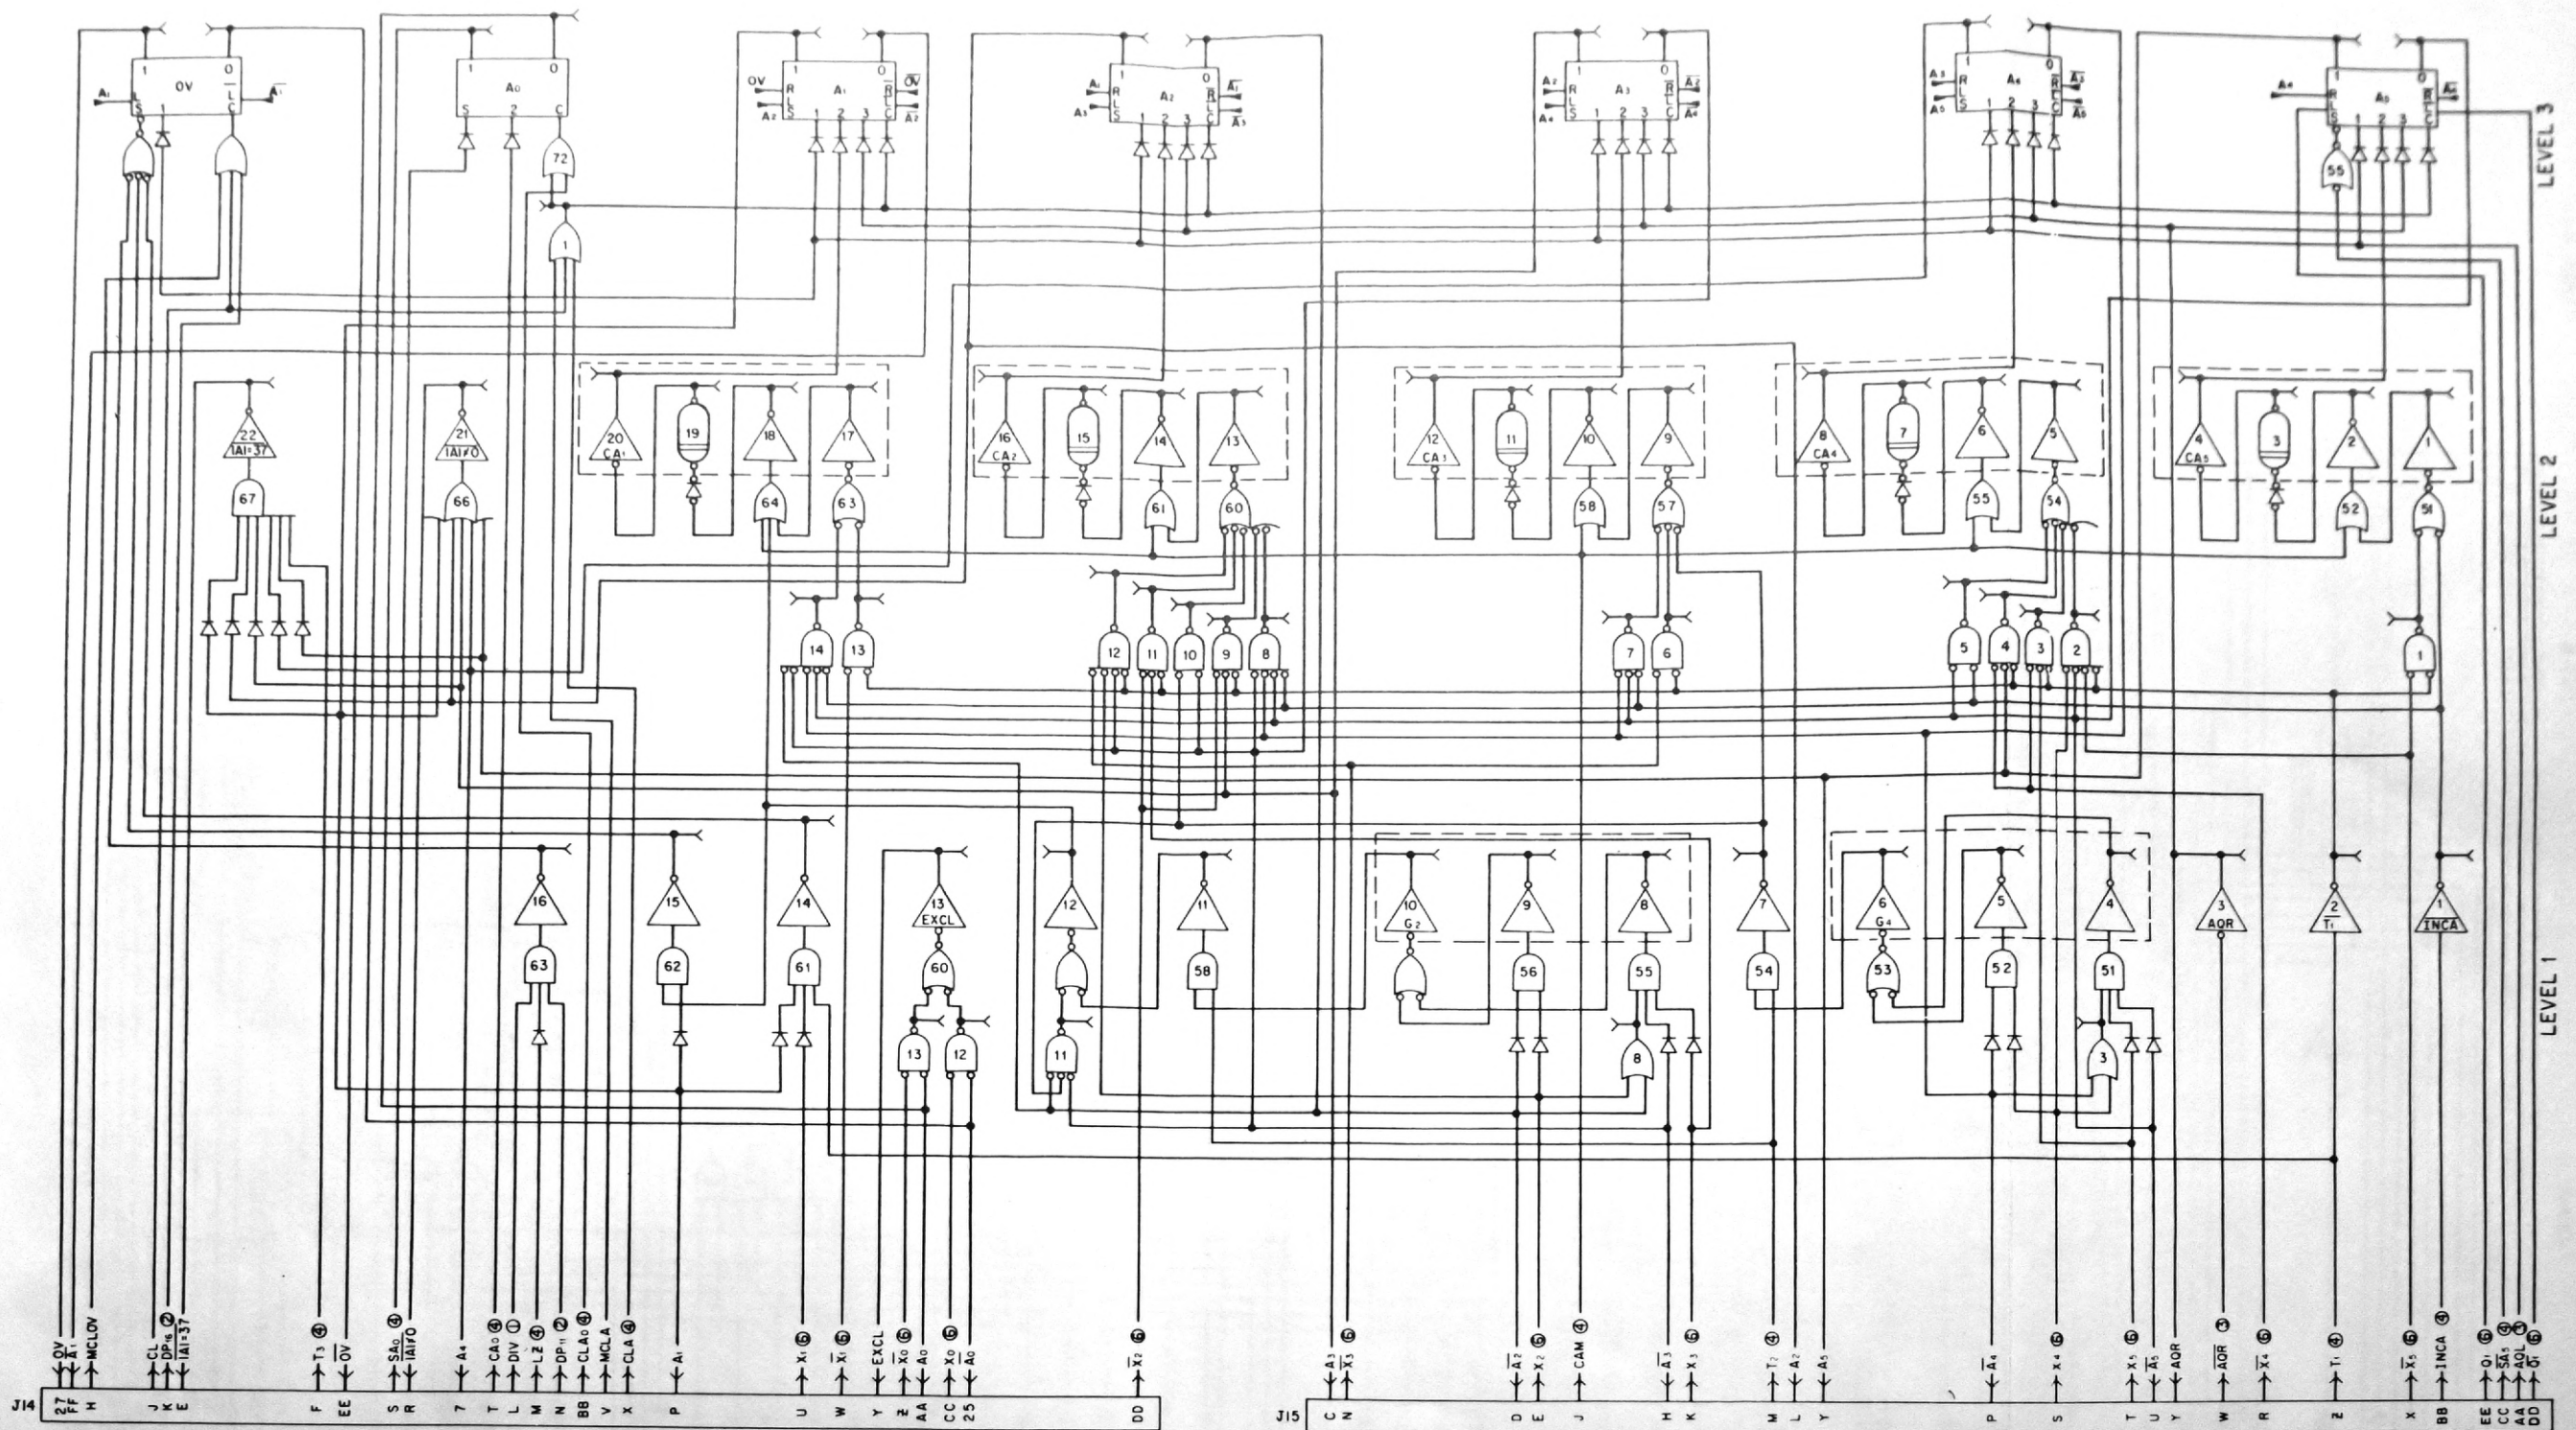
LEVEL 3

LEVEL 2

LEVEL 1

1 OV 0
S 1 L C
A1 $\overline{A_1}$

1 A0 0
S 2 C
72
1

OV 1 A1 0 $\overline{OV}$
R L S 1 2 3 R L C
A2 $\overline{A_2}$

A1 1 A2 0 $\overline{A_1}$
A3 R L S 1 2 3 R L C $\overline{A_3}$

A2 1 A3 0 $\overline{A_2}$
A4 R L S 1 2 3 R L C $\overline{A_4}$

A3 1 A4 0 $\overline{A_3}$
A5 R L S 1 2 3 R L C $\overline{A_5}$

A4 1 A5 0 $\overline{A_4}$
R L S 1 2 3 R L C
55

22 |A|=37
67
21 |A|≠0
66

20 CA1 19 18 17
64 63
14 13

16 CA2 15 14 13
61 60
12 11 10 9 8

12 CA3 11 10 9
58 57
7 6

8 CA4 7 6 5
55 54
5 4 3 2

4 CA5 3 2 1
52 51
1

16 63
15 62
14 61
13 EXCL 60
13 12
12 11
11 58
10 G2
9 56
8 55 8
7 54
6 G4 53
5 52
4 51 3
3 AQR
2 $\overline{T_1}$
1 $\overline{INCA}$

J14
27 OV
FF $\overline{A_1}$
H MCLOV
J CL
K DP16 ②
E |A|=37
F T3 ④
EE $\overline{OV}$
S SA0 ④
R |A|≠0
7 A4
T CA0 ④
L DIV ①
M LZ ④
N DP11 ②
BB CLA0 ④
V MCLA
X CLA ④
P A1
U X1 ⑮
W $\overline{X_1}$ ⑮
Y EXCL
Z $\overline{X_0}$ ⑮
AA A0
CC X0 ⑮
25 $\overline{A_0}$
DD $\overline{X_2}$ ⑮

J15
C A3
N $\overline{X_3}$ ⑮
D $\overline{A_2}$
E X2 ⑮
J CAM ④
H $\overline{A_3}$
K X3 ⑮
M T2 ④
L A2
Y A5
P $\overline{A_4}$
S X4 ⑮
T X5 ⑮
U $\overline{A_5}$
Y AQR
W $\overline{AQR}$ ③
R $\overline{X_4}$ ⑮
Z T1 ④
X $\overline{X_5}$ ⑮
BB INCA ④
EE Q1 ⑮
CC $\overline{SA_1}$ ④
AA AQL ③
DD QT ⑮